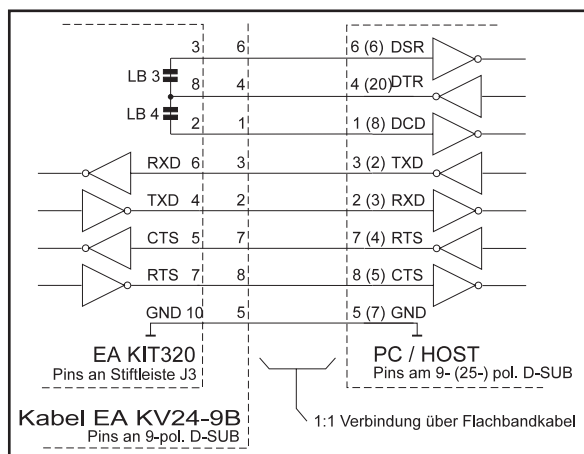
3 6 6 (6) DSR
LB 3 8 4 4 (20) DTR
LB 4 2 1 1 (8) DCD
RXD 6 3 3 (2) TXD
TXD 4 2 2 (3) RXD
CTS 5 7 7 (4) RTS
RTS 7 8 8 (5) CTS
GND 10 5 5 (7) GND

EA KIT320
Pins an Stiftleiste J3

PC / HOST
Pins am 9- (25-) pol. D-SUB

Kabel EA KV24-9B
Pins an 9-pol. D-SUB

1:1 Verbindung über Flachbandkabel